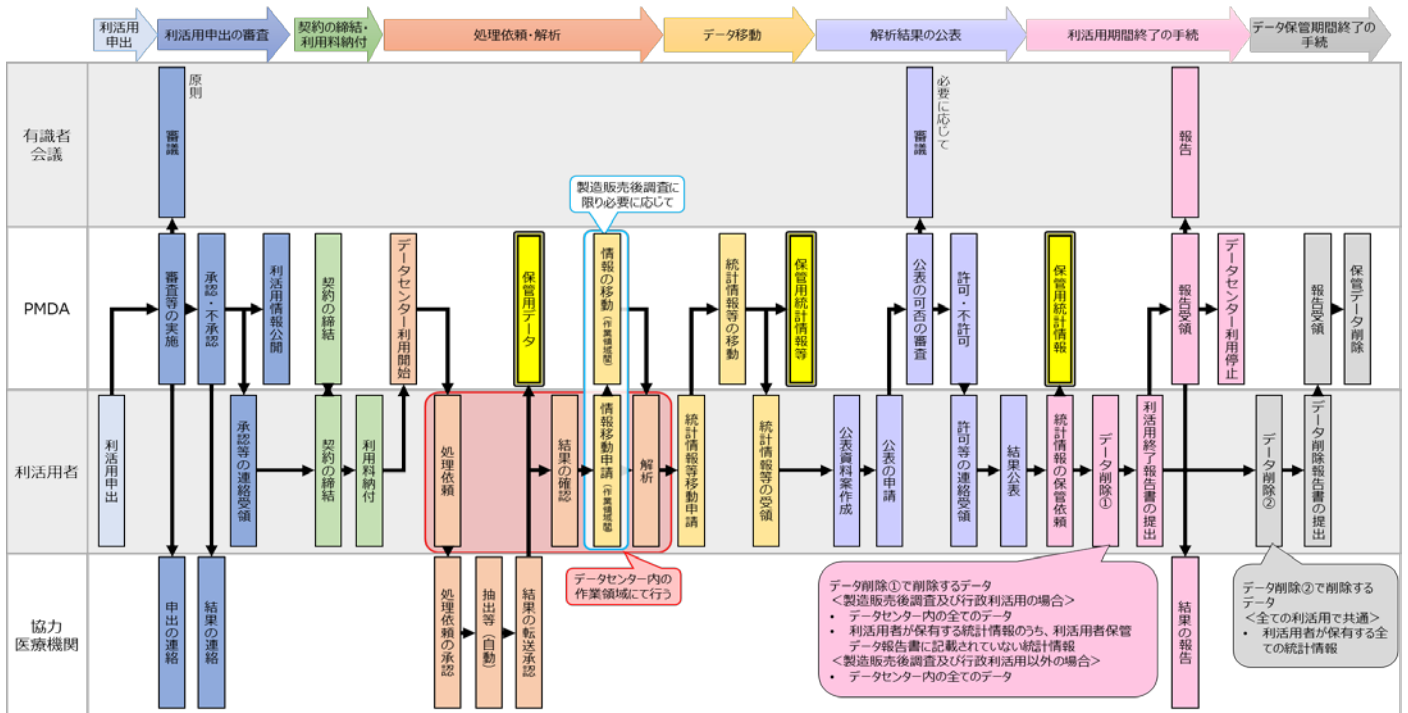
利活用申出

利活用申出の審査

契約の締結・利用料納付

処理依頼・解析

データ移動

解析結果の公表

利活用期間終了の手続

データ保管期間終了の手続

有識者会議

PMDA

利活用者

協力医療機関

審議

原則

審査等の実施

承認・不承認

利活用情報公開

契約の締結

データセンター利用開始

保管用データ

製造販売後調査に限り必要に応じて

情報の移動（作業領域間）

統計情報等の移動

保管用統計情報等

審議

必要に応じて

公表の可否の審査

許可・不許可

保管用統計情報

報告

報告受領

データセンター利用停止

報告受領

保管データ削除

利活用申出

承認等の連絡受領

契約の締結

利用料納付

処理依頼

結果の確認

情報移動申請（作業領域間）

解析

統計情報等移動申請

統計情報等の受領

公表資料案作成

公表の申請

許可等の連絡受領

結果公表

統計情報の保管依頼

データ削除①

利活用終了報告書の提出

データ削除②

データ削除報告書の提出

申出の連絡

結果の連絡

処理依頼の承認

抽出等（自動）

結果の転送承認

データセンター内の作業領域にて行う

結果の報告

データ削除①で削除するデータ
＜製造販売後調査及び行政利活用の場合＞
• データセンター内の全てのデータ
• 利活用者が保有する統計情報のうち、利活用者保管データ報告書に記載されていない統計情報
＜製造販売後調査及び行政利活用以外の場合＞
• データセンター内の全てのデータ

データ削除②で削除するデータ
＜全ての利活用で共通＞
• 利活用者が保有する全ての統計情報